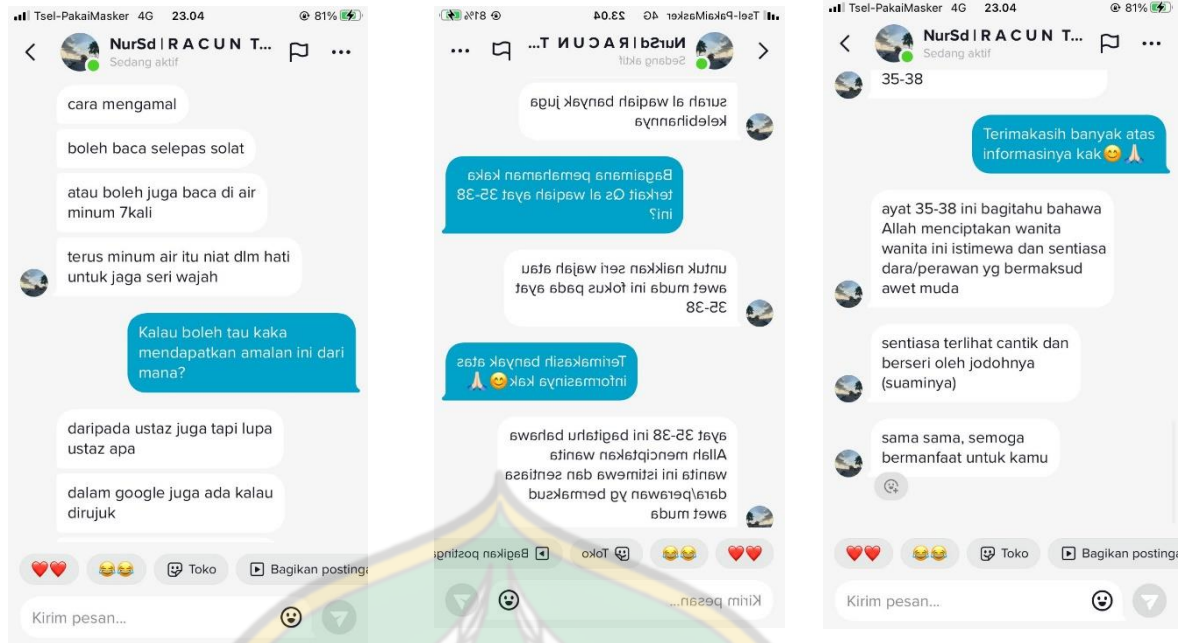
Tsel-PakaiMasker 4G 23.04 81%

NurSd | R A C U N T...
Sedang aktif

cara mengamal

boleh baca selepas solat

atau boleh juga baca di air minum 7kali

terus minum air itu niat dlm hati untuk jaga seri wajah

Kalau boleh tau kaka mendapatkan amalan ini dari mana?

daripada ustaz juga tapi lupa ustaz apa

dalam google juga ada kalau dirujuk

Toko Bagikan posting

Kirim pesan...

Tsel-PakaiMasker 4G 23.04 81%

NurSd | R A C U N T...
Sedang aktif

surah al waqiah banyak juga kelebihannya

Bagaimana pemahaman kaka terkait Qs al waqiah ayat 35-38 ini?

untuk naikkan seri wajah atau awet muda ini fokus pada ayat 35-38

Terimakasih banyak atas informasinya kak😊🙏

ayat 35-38 ini bagitahu bahawa Allah menciptakan wanita wanita ini istimewa dan sentiasa dara/perawan yg bermaksud awet muda

Toko Bagikan posting

Kirim pesan...

Tsel-PakaiMasker 4G 23.04 81%

NurSd | R A C U N T...
Sedang aktif

35-38

Terimakasih banyak atas informasinya kak😊🙏

ayat 35-38 ini bagitahu bahawa Allah menciptakan wanita wanita ini istimewa dan sentiasa dara/perawan yg bermaksud awet muda

sentiasa terlihat cantik dan berseri oleh jodohnya (suaminya)

sama sama, semoga bermanfaat untuk kamu

Toko Bagikan postinga

Kirim pesan...